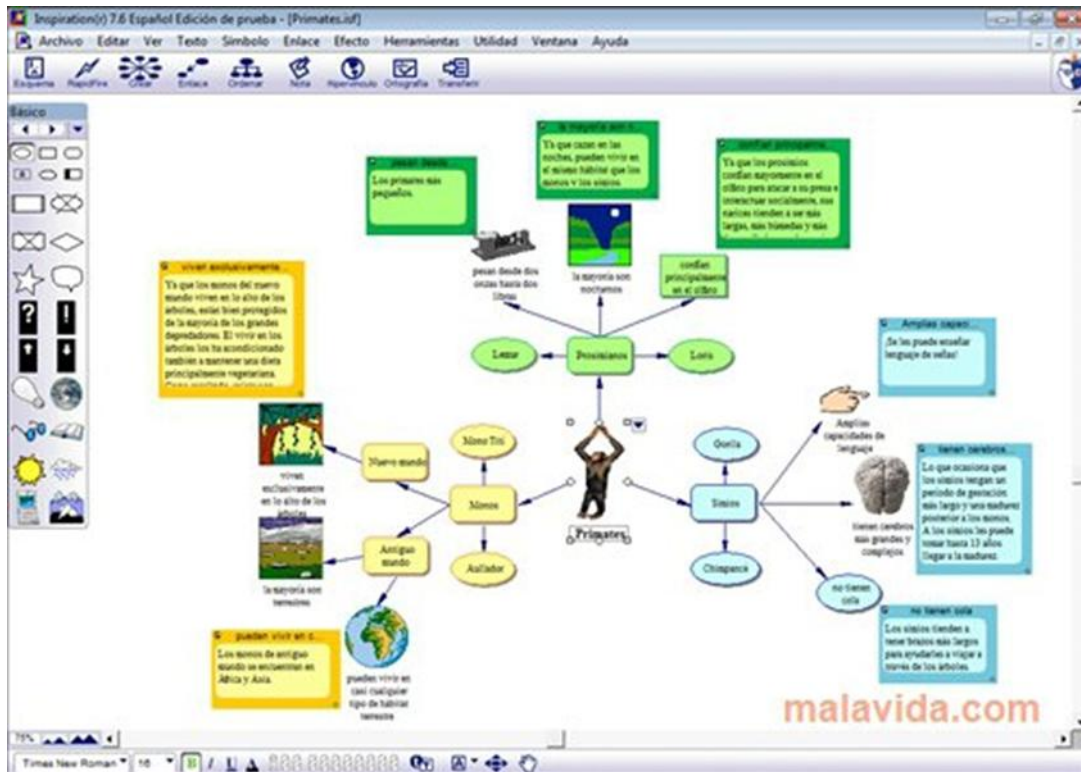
Inspiration(r) 7.6 Español Edición de prueba - [Primates.isf]

Archivo Editar Ver Texto Símbolo Enlace Efecto Herramientas Utilidad Ventana Ayuda

Esquema RapidFire Crear Enlace Ordenar Nota Hipervínculo Ortografía Transferir

Básico

pesan desde
Los primates más pequeños.

la mayoría son n
Ya que cazan en las noches, pueden vivir en el mismo hábitat que los monos y los simios.

confían principalme
Ya que los prosimios confían mayormente en el olfato para atacar a su presa e interactuar socialmente, sus narices tienden a ser más largas, más húmedas y más

pesan desde dos onzas hasta dos libras

la mayoría son nocturnos

confían principalmente en el olfato

viven exclusivamente
Ya que los monos del nuevo mundo viven en lo alto de los árboles, están bien protegidos de la mayoría de los grandes depredadores. El vivir en los árboles los ha acondicionado también a mantener una dieta principalmente vegetariana.

Lemur

Prosimios

Loris

Amplias capaci
¡Se les puede enseñar lenguaje de señas!

Amplias capacidades de lenguaje

Mono Titi

Gorila

Nuevo mundo

viven exclusivamente en lo alto de los árboles

Monos

Simios

tienen cerebros
Lo que ocasiona que los simios tengan un periodo de gestación más largo y una madurez posterior a los monos. A los simios les puede tomar hasta 13 años llegar a la madurez.

tienen cerebros más grandes y complejos

Primates

Antiguo mundo

Aullador

Chimpancé

no tienen cola

la mayoría son terrestres

no tienen cola
Los simios tienden a tener brazos más largos para ayudarles a viajar a través de los árboles.

pueden vivir en c
Los monos de antiguo mundo se encuentran en África y Asia.

pueden vivir en casi cualquier tipo de hábitat terrestre

malavida.com

75%

Times New Roman 16